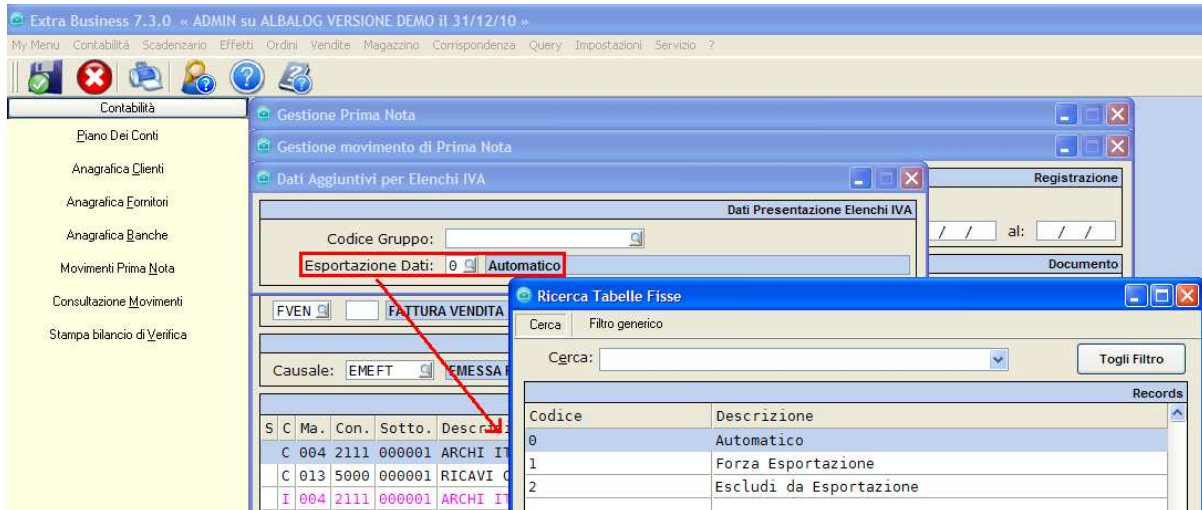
Extra Business 7.3.0 « ADMIN su ALBALOG VERSIONE DEMO il 31/12/10 »

My Menu Contabilità Scadenzario Effetti Ordini Vendite Magazzino Corrispondenza Query Impostazioni Servizio ?

Contabilità

Piano Dei Conti

Anagrafica Clienti

Anagrafica Fornitori

Anagrafica Banche

Movimenti Prima Nota

Consultazione Movimenti

Stampa bilancio di Verifica

Gestione Prima Nota

Gestione movimento di Prima Nota

Dati Aggiuntivi per Elenchi IVA

Dati Presentazione Elenchi IVA

Codice Gruppo:

Esportazione Dati: 0 Automatico

Registrazione

/ / al: / /

Documento

FVEN FATTURA VENDITA

Causale: EMEFT EMESSA F

| S | C | Ma. | Con. | Sotto. | Descri |
|---|---|---|---|---|---|
| | C | 004 | 2111 | 000001 | ARCHI IT |
| | C | 013 | 5000 | 000001 | RICAVI C |
| | I | 004 | 2111 | 000001 | ARCHI IT |

Ricerca Tabelle Fisse

Cerca Filtro generico

Cerca:

Togli Filtro

Records

| Codice | Descrizione |
|---|---|
| 0 | Automatico |
| 1 | Forza Esportazione |
| 2 | Escludi da Esportazione |